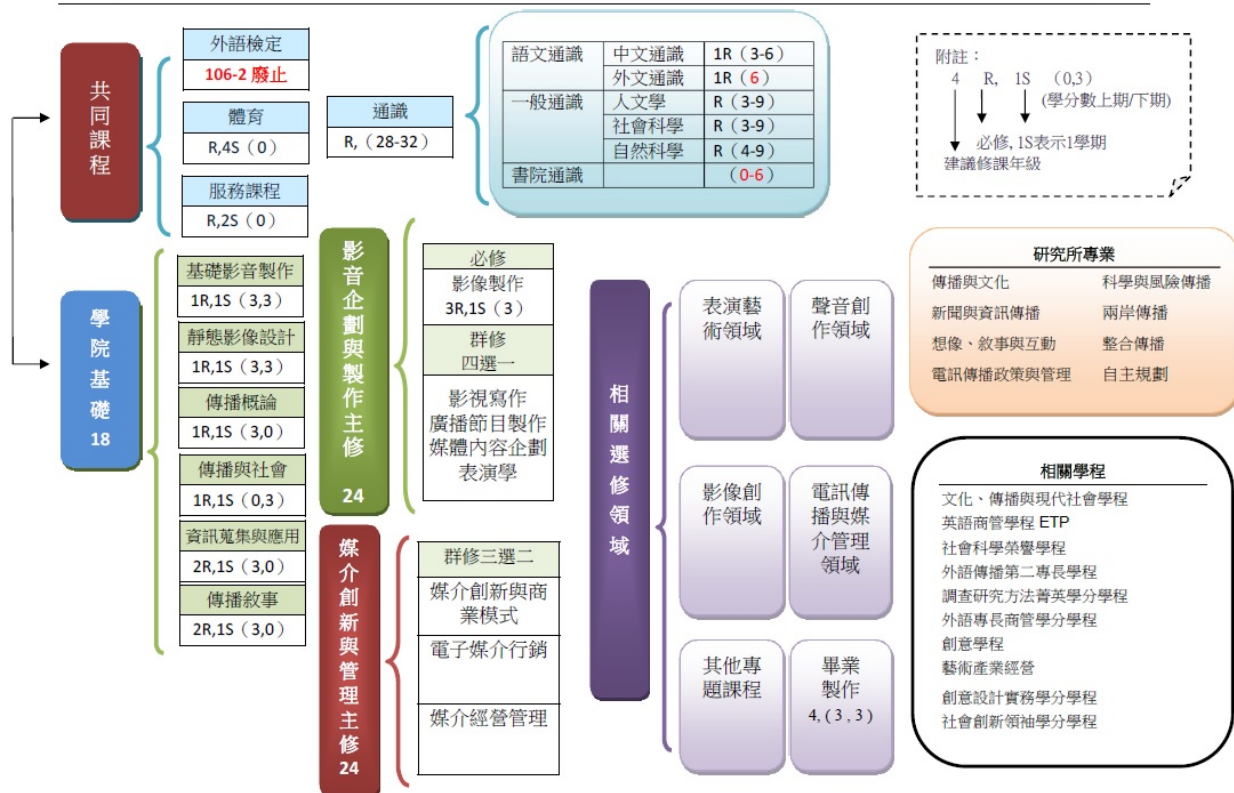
共同課程

外語檢定
106-2 廢止

體育
R,4S（0）

服務課程
R,2S（0）

通識
R,（28-32）

| 語文通識 | 中文通識 | 1R（3-6） |
|---|---|---|
| | 外文通識 | 1R（6） |
| 一般通識 | 人文學 | R（3-9） |
| | 社會科學 | R（3-9） |
| | 自然科學 | R（4-9） |
| 書院通識 | | （0-6） |

附註：
4 R, 1S （0,3）
（學分數上期/下期）
必修, 1S表示1學期
建議修課年級

學院基礎 18

基礎影音製作
1R,1S（3,3）
靜態影像設計
1R,1S（3,3）
傳播概論
1R,1S（3,0）
傳播與社會
1R,1S（0,3）
資訊蒐集與應用
2R,1S（3,0）
傳播敘事
2R,1S（3,0）

影音企劃與製作主修 24

必修
影像製作
3R,1S（3）
群修
四選一
影視寫作
廣播節目製作
媒體內容企劃
表演學

媒介創新與管理主修 24

群修三選二
媒介創新與商業模式
電子媒介行銷
媒介經營管理

相關選修領域

表演藝術領域
聲音創作領域
影像創作領域
電訊傳播與媒介管理領域
其他專題課程
畢業製作
4,（3，3）

研究所專業
傳播與文化
科學與風險傳播
新聞與資訊傳播
兩岸傳播
想像、敘事與互動
整合傳播
電訊傳播政策與管理
自主規劃

相關學程
文化、傳播與現代社會學程
英語商管學程 ETP
社會科學菁譽學程
外語傳播第二專長學程
調查研究方法菁英學分學程
外語專長商管學分學程
創意學程
藝術產業經營
創意設計實務學分學程
社會創新領袖學分學程